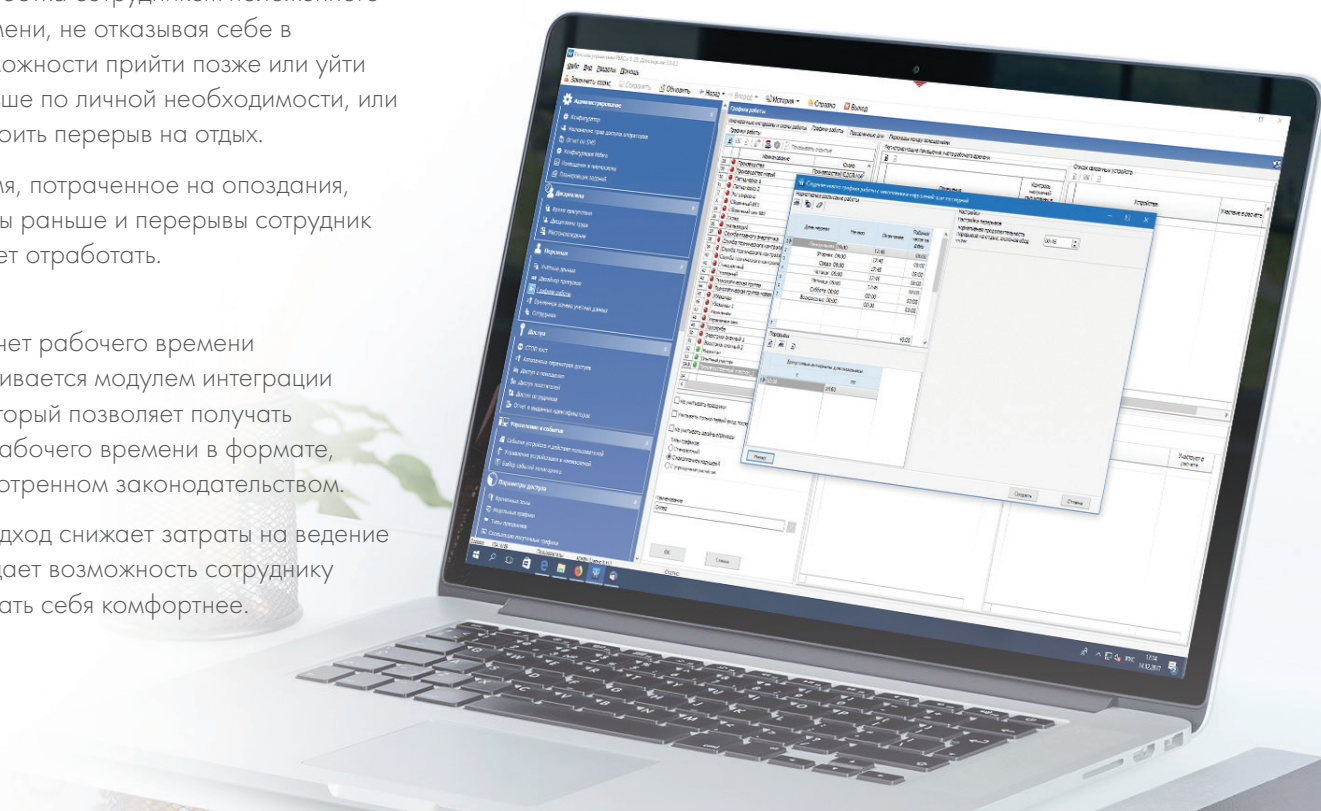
мени, не отказывая себе в
ожности прийти позже или уйти
ше по личной необходимости, или
оить перерыв на отдых.

мя, потраченное на опоздания,
ы раньше и перерывы сотрудник
ет отработать.

нет рабочего времени
ивается модулем интеграции
торый позволяет получать
абочего времени в формате,
отренном законодательством.

дход снижает затраты на ведение
дает возможность сотруднику
ать себя комфортнее.

Администрирование
Конфигуратор
Назначение прав доступа операторам
Дисциплина
Персонал
Учетные данные
Дизайнер пропусков
Графики работы
Доступ
Управление и события
Параметры доступа
Временные зоны
Графики работы
Графики работы
Праздничные дни
Перерывы
Сохранить
Отмена
ОК
Отмена